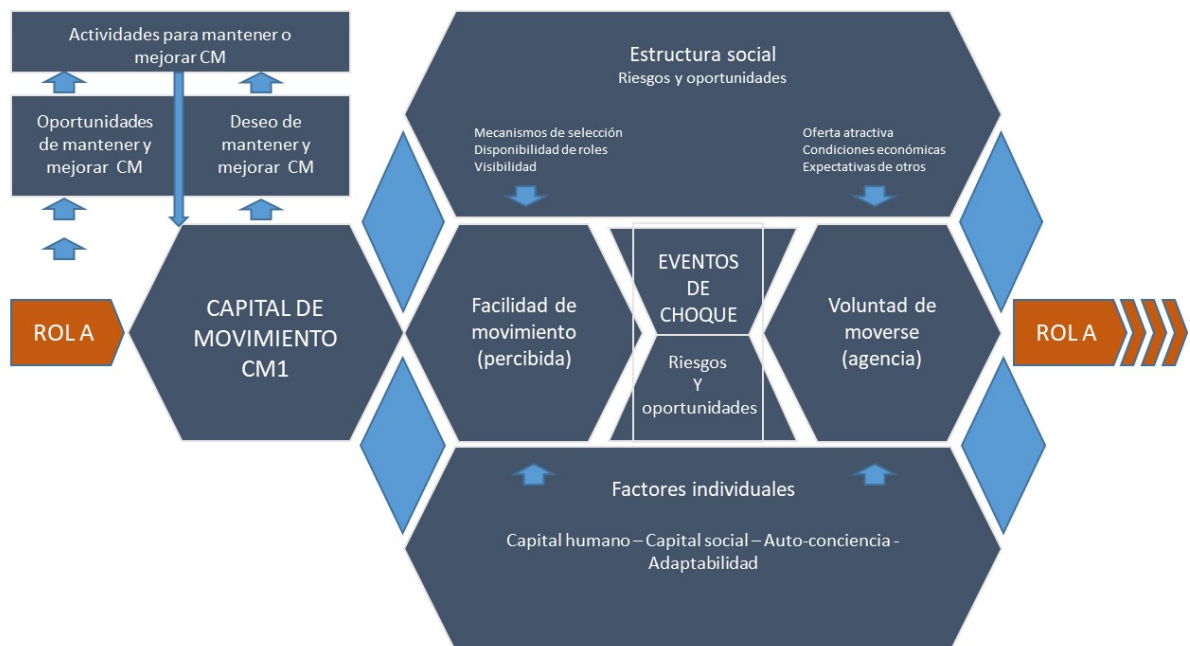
Actividades para mantener o mejorar CM

Oportunidades de mantener y mejorar CM

Deseo de mantener y mejorar CM

Estructura social
Riesgos y oportunidades

Mecanismos de selección
Disponibilidad de roles
Visibilidad

Oferta atractiva
Condiciones económicas
Expectativas de otros

ROL A

CAPITAL DE MOVIMIENTO CM1

Facilidad de movimiento (percibida)

EVENTOS DE CHOQUE

Riesgos Y oportunidades

Voluntad de moverse (agencia)

ROL A

Factores individuales

Capital humano – Capital social – Auto-conciencia - Adaptabilidad